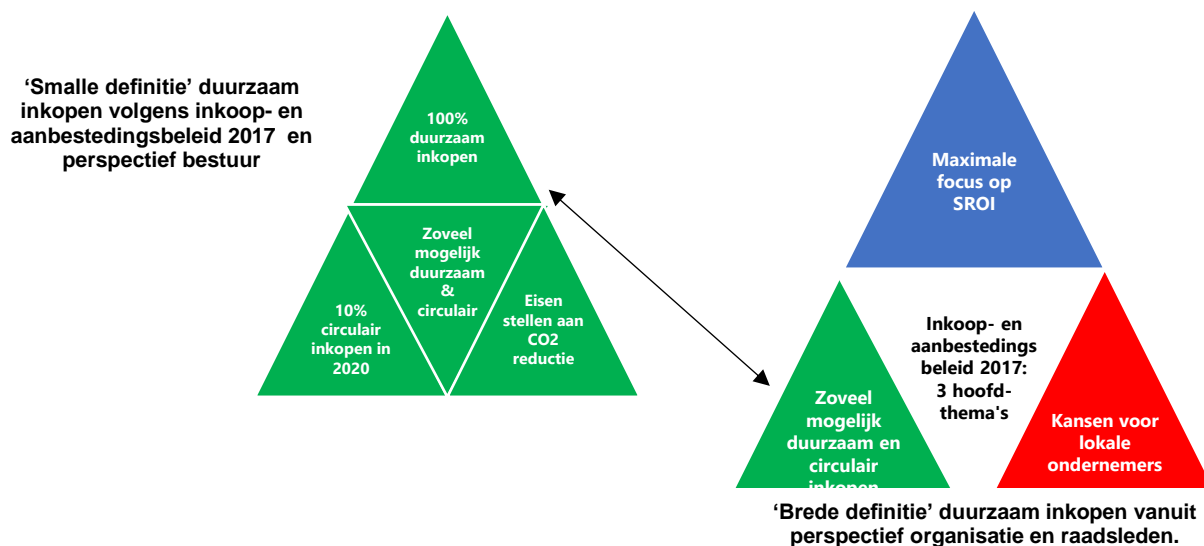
‘Smalle definitie’ duurzaam inkopen volgens inkoop- en aanbestedingsbeleid 2017 en perspectief bestuur

100% duurzaam inkopen

Zoveel mogelijk duurzaam & circulair

10% circulair inkopen in 2020

Eisen stellen aan CO2 reductie

Maximale focus op SROI

Inkoop- en aanbestedings beleid 2017: 3 hoofd-thema's

Zoveel mogelijk duurzaam en circulair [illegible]

Kansen voor lokale ondernemers

‘Brede definitie’ duurzaam inkopen vanuit perspectief organisatie en raadsleden.